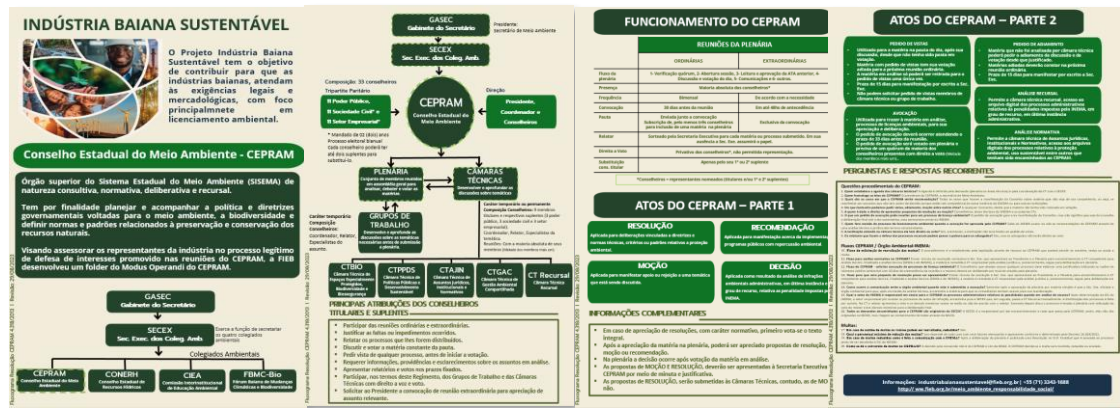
INDÚSTRIA BAIANA SUSTENTÁVEL

O Projeto Indústria Baiana Sustentável tem o objetivo de contribuir para que as indústrias baianas, atendam às exigências legais e mercadológicas, com foco principalmente no licenciamento ambiental.

Conselho Estadual do Meio Ambiente - CEPRAM

Órgão superior do Sistema Estadual do Meio Ambiente (SISEMA) de natureza consultiva, normativa, deliberativa e recursal.

Tem por finalidade planejar e acompanhar a política e diretrizes governamentais voltadas para o meio ambiente, a biodiversidade e definir normas e padrões relacionados à preservação e conservação dos recursos naturais.

Visando assessorar os representantes da indústria no processo legítimo de defesa de interesses promovido nas reuniões do CEPRAM, a FIEB desenvolveu um folder do Modus Operandi do CEPRAM.

GASEC
Gabinete do Secretário

SECEX
Sec. Exec. dos Coleg. Amb.

Exerce a função de secretariar os quatro colegiados ambientais

Colegiados Ambientais

CEPRAM
Conselho Estadual do Meio Ambiente

CONERH
Conselho Estadual de Recursos Hídricos

CIEA
Comissão Interinstitucional de Educação Ambiental

FBMC-Bio
Fórum Baiano de Mudanças Climáticas e Biodiversidade

GASEC
Gabinete do Secretário

Presidente:
Secretário de Meio Ambiente

SECEX
Sec. Exec. dos Coleg. Amb.

Composição: 33 conselheiros

Tripartite Paritário
11 Poder Público,
11 Sociedade Civil e
11 Setor Empresarial*

* Mandato de 02 (dois) anos
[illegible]

CEPRAM
Conselho Estadual de Meio Ambiente

Direção
Presidente,
Coordenador e
Conselheiros

PLENÁRIA
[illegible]

CÂMARAS TÉCNICAS
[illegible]

GRUPOS DE TRABALHO
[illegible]

CTBIO
CTPPDS
CTAJIN
CTGAC
CT Recursal

PRINCIPAIS ATRIBUIÇÕES DOS CONSELHEIROS TITULARES E SUPLENTES

Participar das reuniões ordinárias e extraordinárias.
Justificar as faltas ou impedimentos ocorridos.
Relatar os processos que lhes forem distribuídos.
Discutir e votar a matéria constante da pauta.
Pedir vista de qualquer processo, antes de iniciar a votação.
Requerer informações, providências e esclarecimentos sobre os assuntos em análise.
Apresentar relatórios e votos nos prazos fixados.
Participar, nos termos deste Regimento, dos Grupos de Trabalho e das Câmaras Técnicas com direito a voz e voto.
Solicitar ao Presidente a convocação de reunião extraordinária para apreciação de assunto relevante.

FUNCIONAMENTO DO CEPRAM

REUNIÕES DA PLENÁRIA

ORDINÁRIAS | EXTRAORDINÁRIAS
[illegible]

ATOS DO CEPRAM – PARTE 1

RESOLUÇÃO
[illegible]

RECOMENDAÇÃO
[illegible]

MOÇÃO
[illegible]

DECISÃO
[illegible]

INFORMAÇÕES COMPLEMENTARES

Em caso de aprovação de resoluções, com caráter normativo, primeiro vota-se o texto integral.
Após a apreciação da matéria na plenária, poderá ser aprovado proposta de resolução, moção ou recomendação.
Na plenária a decisão ocorre após votação da matéria em análise.
As propostas de MOÇÃO E RESOLUÇÃO, deverão ser apresentadas à Secretaria Executiva CEPRAM por meio de minuta e justificativa.
As propostas de RESOLUÇÃO, serão submetidas às Câmaras Técnicas, contudo, as de MOÇÃO não.

ATOS DO CEPRAM – PARTE 2

PEDIDO DE VISTAS
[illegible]

PEDIDO DE ADIAMENTO
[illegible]

AVOCAÇÃO
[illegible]

ANÁLISE RECURSAL
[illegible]

ANÁLISE NORMATIVA
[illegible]

PERGUNTAS E RESPOSTAS RECORRENTES
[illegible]

Informações: industriabaianasustentavel@fieb.org.br | +55 (71) 3343-1688
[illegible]